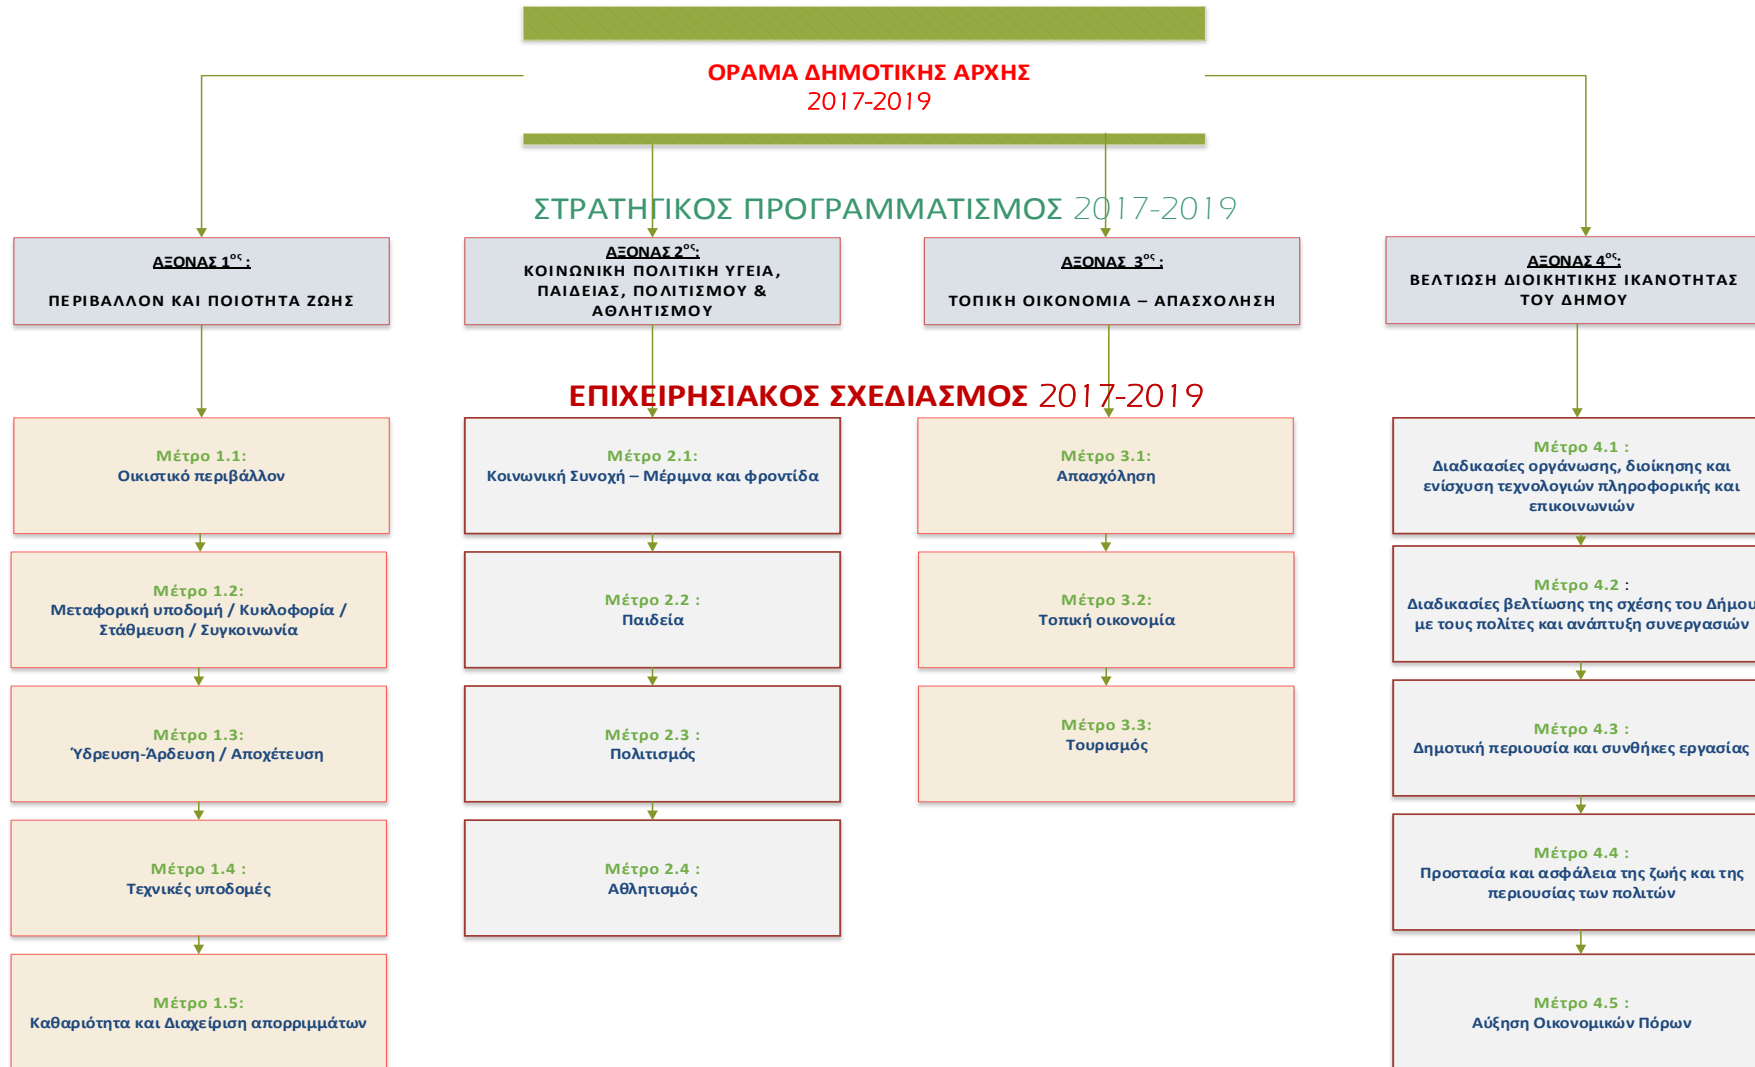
ΟΡΑΜΑ ΔΗΜΟΤΙΚΗΣ ΑΡΧΗΣ
2017-2019

ΣΤΡΑΤΗΓΙΚΟΣ ΠΡΟΓΡΑΜΜΑΤΙΣΜΟΣ 2017-2019

ΑΞΟΝΑΣ 1$^{ος}$:
ΠΕΡΙΒΑΛΛΟΝ ΚΑΙ ΠΟΙΟΤΗΤΑ ΖΩΗΣ

ΑΞΟΝΑΣ 2$^{ος}$:
ΚΟΙΝΩΝΙΚΗ ΠΟΛΙΤΙΚΗ ΥΓΕΙΑ, ΠΑΙΔΕΙΑΣ, ΠΟΛΙΤΙΣΜΟΥ & ΑΘΛΗΤΙΣΜΟΥ

ΑΞΟΝΑΣ 3$^{ος}$:
ΤΟΠΙΚΗ ΟΙΚΟΝΟΜΙΑ – ΑΠΑΣΧΟΛΗΣΗ

ΑΞΟΝΑΣ 4$^{ος}$:
ΒΕΛΤΙΩΣΗ ΔΙΟΙΚΗΤΙΚΗΣ ΙΚΑΝΟΤΗΤΑΣ ΤΟΥ ΔΗΜΟΥ

ΕΠΙΧΕΙΡΗΣΙΑΚΟΣ ΣΧΕΔΙΑΣΜΟΣ 2017-2019

Μέτρο 1.1:
Οικιστικό περιβάλλον

Μέτρο 1.2:
Μεταφορική υποδομή / Κυκλοφορία / Στάθμευση / Συγκοινωνία

Μέτρο 1.3:
Ύδρευση-Άρδευση / Αποχέτευση

Μέτρο 1.4 :
Τεχνικές υποδομές

Μέτρο 1.5:
Καθαριότητα και Διαχείριση απορριμμάτων

Μέτρο 2.1:
Κοινωνική Συνοχή – Μέριμνα και φροντίδα

Μέτρο 2.2 :
Παιδεία

Μέτρο 2.3 :
Πολιτισμός

Μέτρο 2.4 :
Αθλητισμός

Μέτρο 3.1:
Απασχόληση

Μέτρο 3.2:
Τοπική οικονομία

Μέτρο 3.3:
Τουρισμός

Μέτρο 4.1 :
Διαδικασίες οργάνωσης, διοίκησης και ενίσχυση τεχνολογιών πληροφορικής και επικοινωνιών

Μέτρο 4.2 :
Διαδικασίες βελτίωσης της σχέσης του Δήμου με τους πολίτες και ανάπτυξη συνεργασιών

Μέτρο 4.3 :
Δημοτική περιουσία και συνθήκες εργασίας

Μέτρο 4.4 :
Προστασία και ασφάλεια της ζωής και της περιουσίας των πολιτών

Μέτρο 4.5 :
Αύξηση Οικονομικών Πόρων